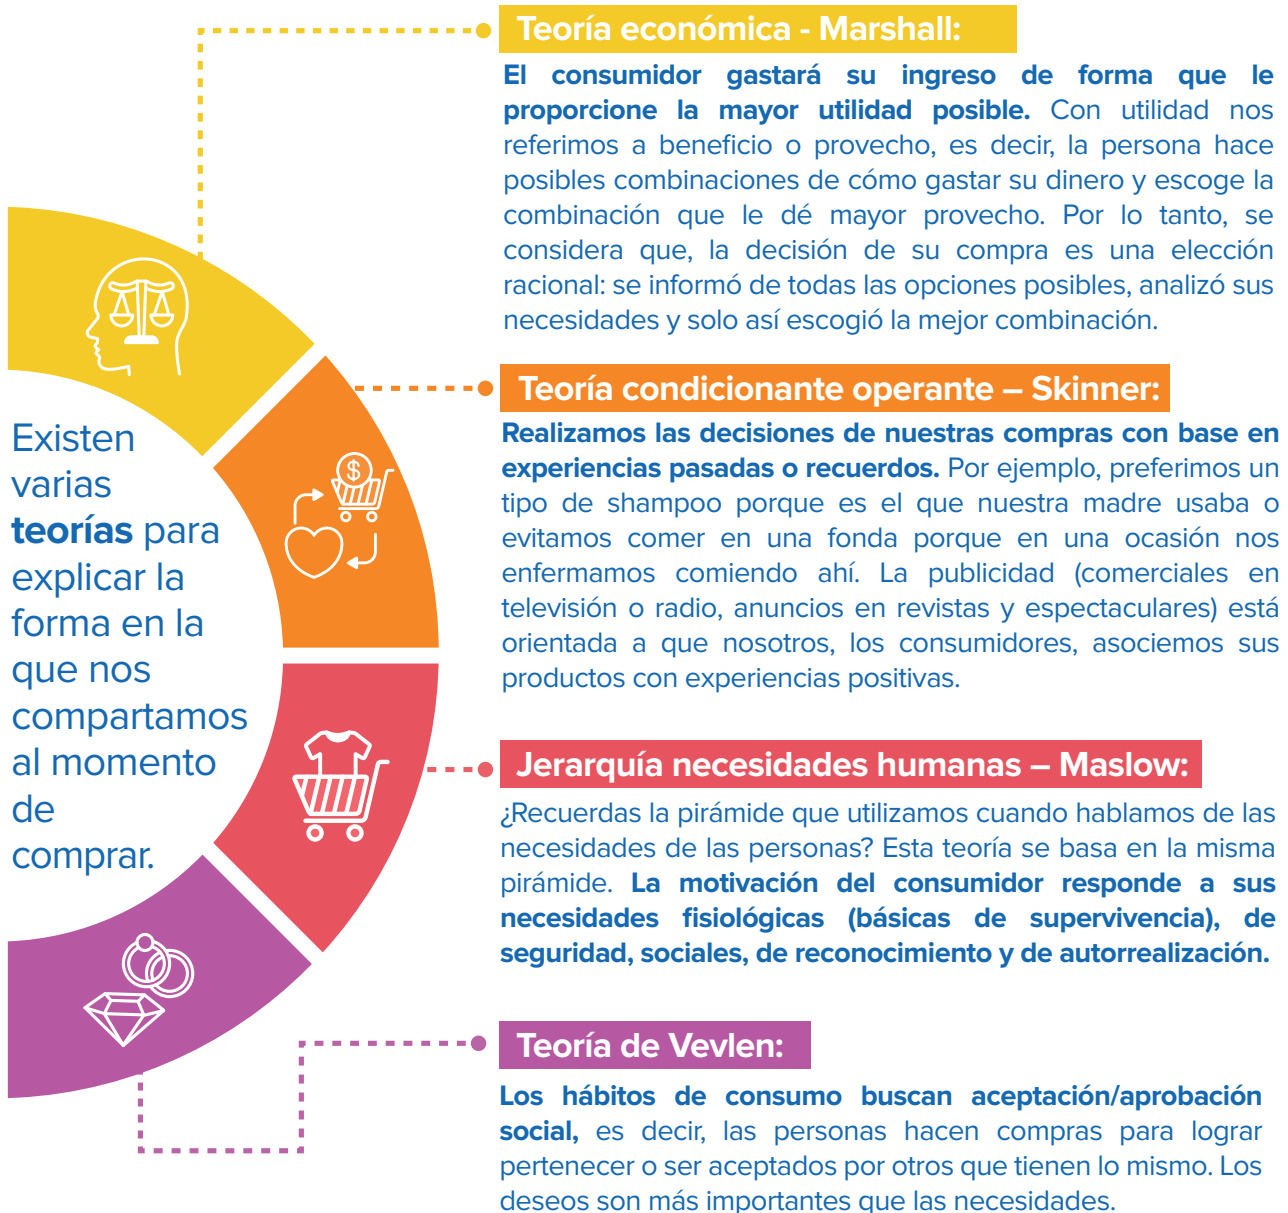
Existen varias teorías para explicar la forma en la que nos compartamos al momento de comprar.

Teoría económica - Marshall:

El consumidor gastará su ingreso de forma que le proporcione la mayor utilidad posible. Con utilidad nos referimos a beneficio o provecho, es decir, la persona hace posibles combinaciones de cómo gastar su dinero y escoge la combinación que le dé mayor provecho. Por lo tanto, se considera que, la decisión de su compra es una elección racional: se informó de todas las opciones posibles, analizó sus necesidades y solo así escogió la mejor combinación.

Teoría condicionante operante – Skinner:

Realizamos las decisiones de nuestras compras con base en experiencias pasadas o recuerdos. Por ejemplo, preferimos un tipo de shampoo porque es el que nuestra madre usaba o evitamos comer en una fonda porque en una ocasión nos enfermamos comiendo ahí. La publicidad (comerciales en televisión o radio, anuncios en revistas y espectaculares) está orientada a que nosotros, los consumidores, asociemos sus productos con experiencias positivas.

Jerarquía necesidades humanas – Maslow:

¿Recuerdas la pirámide que utilizamos cuando hablamos de las necesidades de las personas? Esta teoría se basa en la misma pirámide. La motivación del consumidor responde a sus necesidades fisiológicas (básicas de supervivencia), de seguridad, sociales, de reconocimiento y de autorrealización.

Teoría de Vevlen:

Los hábitos de consumo buscan aceptación/aprobación social, es decir, las personas hacen compras para lograr pertenecer o ser aceptados por otros que tienen lo mismo. Los deseos son más importantes que las necesidades.